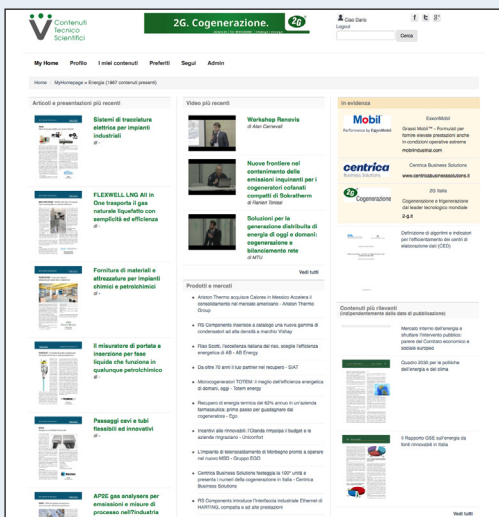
Contenuti Tecnico Scientifici

2G. Cogenerazione.

Ciao Dario
Logout

Cerca

My Home Profilo I miei contenuti Preferiti Segui Admin

Home › MyHomepage » Energia (1967 contenuti presenti)

Articoli e presentazioni più recenti

Sistemi di tracciature elettrica per impianti industriali
di -

FLEXWELL LNG All in One trasporta il gas naturale liquefatto con semplicità ed efficienza
di -

Forniture di materiali e attrezzature per impianti chimici e petrolchimici
di -

Il misuratore di portata a inserzione per fase liquide che funziona in qualunque petrolchimico
di -

Passaggi cavi e tubi flessibili ed innovativi
di -

AP2E gas analysers per emissioni e misure di processo nell'industria

Video più recenti

Workshop Renovis
di Alan Cammerall

Nuove frontiere nel contenimento delle emissioni inquinanti per i cogeneratori cofanati compatti di Sokratherm
di Ranieri Tonissi

Soluzioni per la generazione distribuita di energia di oggi e domani: cogenerazione e bilanciamento rete
di MTU

Vedi tutti

Prodotti e mercati

Ariston Thermo acquisice Calorex in Messico Accelera il consolidamento nel mercato americano - Ariston Thermo Group

RS Components inserisce a catalogo una nuova gamma di condensatori ad alta densità e marchio Vishay

Fitas Scotti, l'eccellenza italiana del riso, sceglie l'efficienza energetica di AB - AB Energy

Da oltre 70 anni il tuo partner nei recuperi - SIAT

Microcogenerazioni TOTEM: Il meglio dell'efficienza energetica di domani, oggi - Totem energy

Recupero di energia termica del 92% annuo in un'azienda farmaceutica: prima passo per guadagnare dal cogeneratore - Ego

Incentivi alle rinnovabili: l'Olanda impiega i budget e le aziende ringraziano - Unicomfort

L'impianto di teleriscaldamento di Morbegno pronto a operare nel nuovo MSD - Gruppo EGO

Centrica Business Solutions festeggia la 100° unità e presenta i numeri della cogenerazione in Italia - Centrica Business Solutions

RS Components introduce l'interfaccia industriale Ethernet di HARTING, compatta e ad alte prestazioni

In evidenza

Mobil
Performance by ExxonMobil

ExxonMobil
Grassi Mobil™ - Formulati per fornire elevate prestazioni anche in condizioni operative estreme
mobilindustrial.com

centrica
Business Solutions

Centrica Business Solutions
www.centricabusinesssolutions.it

2G
Cogenerazione

2G Italia
Cogenerazione e trigenerazione dal leader tecnologico mondiale
2-g.it

Definizione di algoritmi e indicatori per l'efficientamento dei centri di elaborazione dati (CED)

Contenuti più rilevanti
(indipendentemente dalla data di pubblicazione)

Mercato interno dell'energia e sfruttare l'intervento pubblico parere del Comitato economico e sociale europeo

Quadro 2030 per le politiche dell'energia e del clima

Il Rapporto GSE sull'energia da fonti rinnovabili in Italia

Vedi tutti